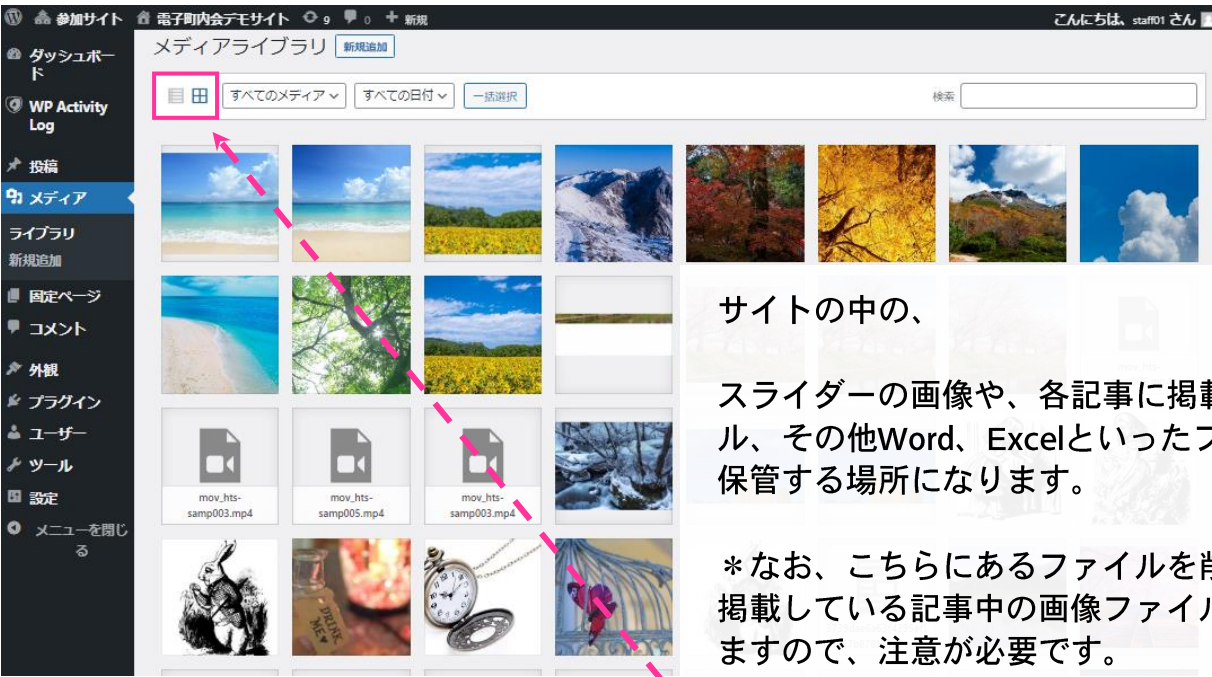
参加サイト 電子町内会デモサイト 9 0 新規

こんにちは、staff01 さん

ダッシュボード

WP Activity Log

投稿

メディア

ライブラリ

新規追加

固定ページ

コメント

外観

プラグイン

ユーザー

ツール

設定

メニューを閉じる

メディアライブラリ 新規追加

すべてのメディア すべての日付 一括選択

検索

mov_hts-samp003.mp4

mov_hts-samp005.mp4

mov_hts-samp003.mp4

サイトの中の、

スライダーの画像や、各記事に掲載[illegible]ル、その他Word、Excelといった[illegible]保管する場所になります。

＊なお、こちらにあるファイルを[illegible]掲載している記事中の画像ファイ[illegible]ますので、注意が必要です。